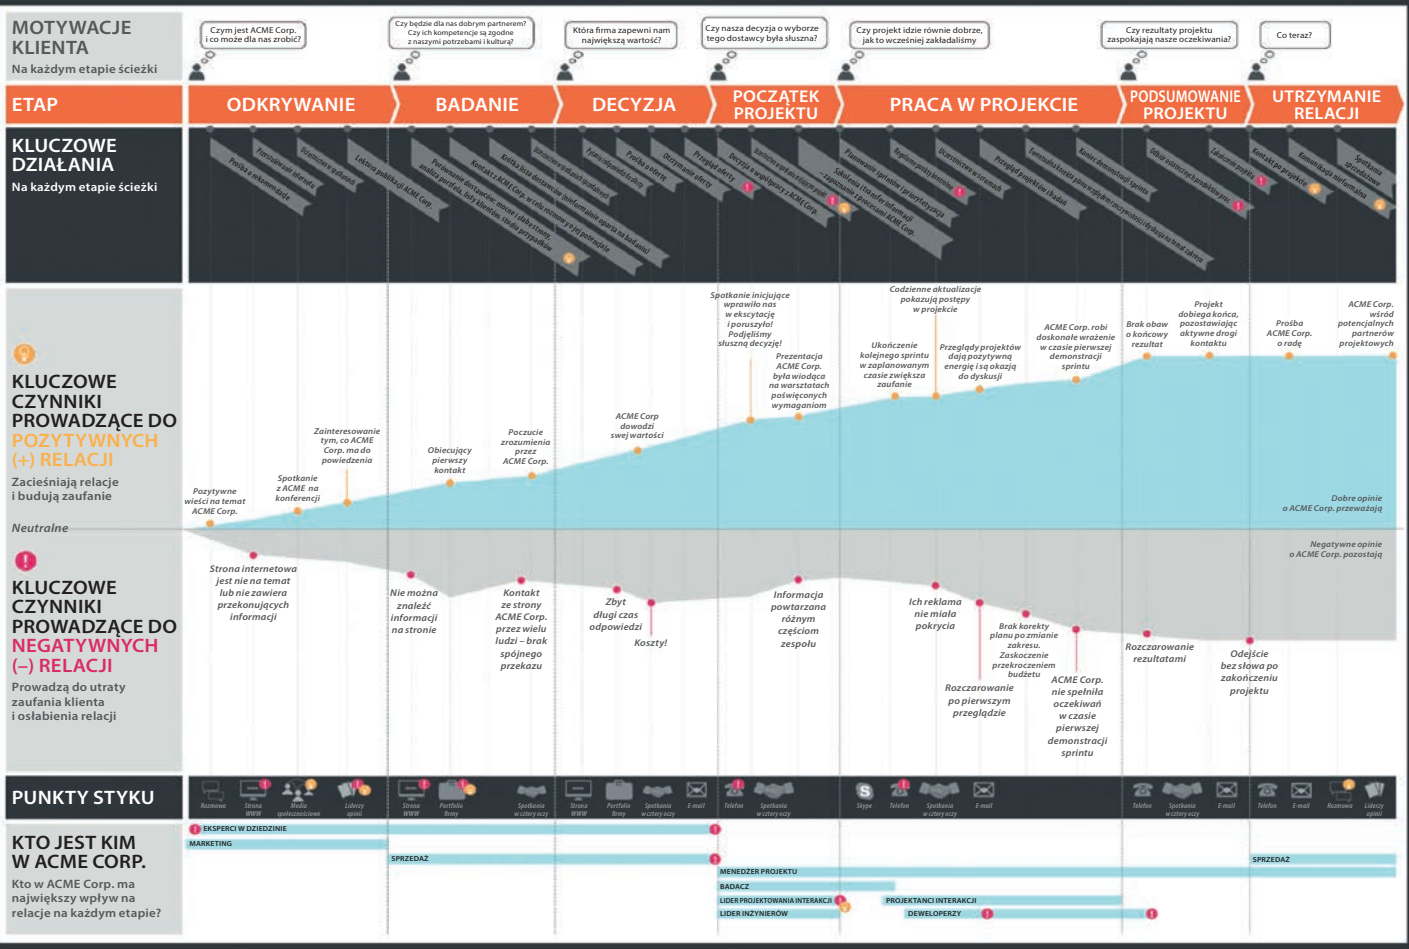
MOTYWACJE KLIENTA
Na każdym etapie ścieżki

Czym jest ACME Corp. i co może dla nas zrobić?
Czy będzie dla nas dobrym partnerem? Czy ich kompetencje są zgodne z naszymi potrzebami i kulturą?
Która firma zapewni nam największą wartość?
Czy nasza decyzja o wyborze tego dostawcy była słuszna?
Czy projekt idzie równie dobrze, jak to wcześniej zakładaliśmy?
Czy rezultaty projektu zaspokajają nasze oczekiwania?
Co teraz?

ETAP
ODKRYWANIE
BADANIE
DECYZJA
POCZĄTEK PROJEKTU
PRACA W PROJEKCIE
PODSUMOWANIE PROJEKTU
UTRZYMANIE RELACJI

KLUCZOWE DZIAŁANIA
Na każdym etapie ścieżki

Prośba o rekomendacje
Przeszukiwanie internetu
Uczestniczenie w wydarzeniach
Lektura publikacji ACME Corp.
Porównanie dostawców: mocne i słabe strony, analiza portfolio, listy klientów, studia przypadków
Kontakt z ACME Corp. w celu rozmowy o ich potencjale
Krótka lista dostawców (zbieranie informacji)
Spotkanie z dostawcami w celu uzyskania wsparcia na badaniu
Wymiana wiadomości
Zapytanie ofertowe
Prośba o ofertę
Otrzymanie oferty
Przegląd oferty
Decyzja o współpracy z ACME Corp.
Podpisanie umowy z dostawcą
Spotkanie inicjujące projekt
Szkolenia i transfer informacji – zapoznanie z procesami ACME Corp.
Planowanie sprintów i priorytetyzacja
Regularne spotkania projektowe
Uczestniczenie w sprintach
Przegląd projektów i badań
Formułowanie feedbacku
Kontrola demonstracji sprintu
Podsumowanie projektu i przeglądu z rezultatów/dyskusja na temat zmian
Odbiór ostatecznych produktów
Zakończenie projektu
Kontakt po projekcie
Komunikacja nieformalna
Spotkania sprzedażowe

KLUCZOWE CZYNNIKI PROWADZĄCE DO POZYTYWNYCH (+) RELACJI
Zacieśniają relacje i budują zaufanie

Pozytywne wieści na temat ACME Corp.
Spotkanie z ACME na konferencji
Zainteresowanie tym, co ACME Corp. ma do powiedzenia
Obiecujący pierwszy kontakt
Poczucie zrozumienia przez ACME Corp.
ACME Corp dowodzi swej wartości
Spotkanie inicjujące wprawiło nas w ekscytację i poruszyło! Podjęliśmy słuszną decyzję!
Prezentacja ACME Corp. była wiodąca na warsztatach poświęconych wymaganiom
Ukończenie kolejnego sprintu w zaplanowanym czasie zwiększa zaufanie
Codzienne aktualizacje pokazują postępy w projekcie
Przeglądy projektów dają pozytywną energię i są okazją do dyskusji
ACME Corp. robi doskonałe wrażenie w czasie pierwszej demonstracji sprintu
Brak obaw o końcowy rezultat
Projekt dobiega końca, pozostawiając aktywne drogi kontaktu
Prośba ACME Corp. o radę
ACME Corp. wśród potencjalnych partnerów projektowych
Dobre opinie o ACME Corp. przeważają

Neutralne

Negatywne opinie o ACME Corp. pozostają

KLUCZOWE CZYNNIKI PROWADZĄCE DO NEGATYWNYCH (–) RELACJI
Prowadzą do utraty zaufania klienta i osłabienia relacji

Strona internetowa jest nie na temat lub nie zawiera przekonujących informacji
Nie można znaleźć informacji na stronie
Kontakt ze strony ACME Corp. przez wielu ludzi – brak spójnego przekazu
Zbyt długi czas odpowiedzi
Koszty!
Informacja powtarzana różnym częściom zespołu
Ich reklama nie miała pokrycia
Rozczarowanie po pierwszym przeglądzie
Brak korekty planu po zmianie zakresu. Zaskoczenie przekroczeniem budżetu
ACME Corp. nie spełniła oczekiwań w czasie pierwszej demonstracji sprintu
Rozczarowanie rezultatami
Odejście bez słowa po zakończeniu projektu

PUNKTY STYKU
Rozmowa
Strona WWW
Media społecznościowe
Liderzy opinii
Strona WWW
Portfolio firmy
Spotkania w cztery oczy
Strona WWW
Portfolio firmy
Spotkania w cztery oczy
E-mail
Telefon
Spotkania w cztery oczy
Skype
Telefon
Spotkania w cztery oczy
E-mail
Telefon
Spotkania w cztery oczy
E-mail
Telefon
E-mail
Rozmowa
Liderzy opinii

KTO JEST KIM W ACME CORP.
Kto w ACME Corp. ma największy wpływ na relacje na każdym etapie?

EKSPERCI W DZIEDZINIE
MARKETING
SPRZEDAŻ
MENEDŻER PROJEKTU
BADACZ
LIDER PROJEKTOWANIA INTERAKCJI
PROJEKTANCI INTERAKCJI
LIDER INŻYNIERÓW
DEWELOPERZY
SPRZEDAŻ